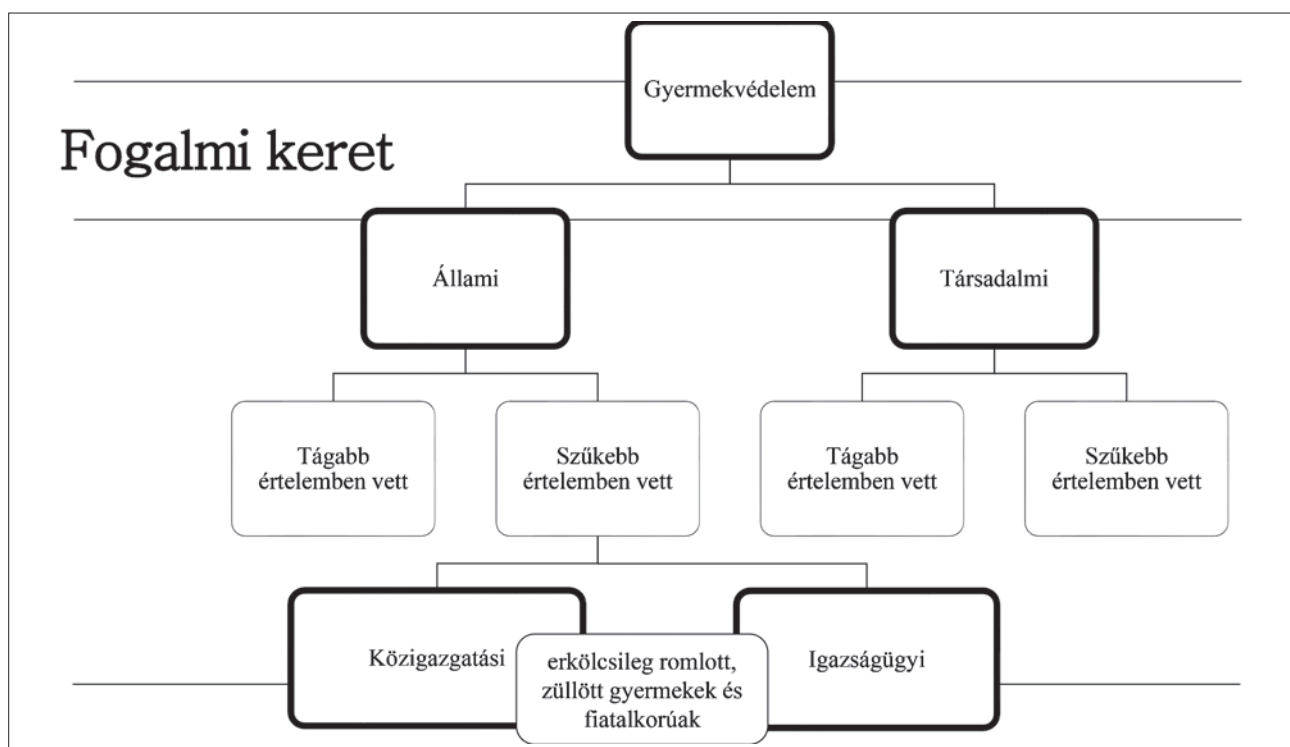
Fogalmi keret

Gyermekvédelem

Állami

Társadalmi

Tágabb értelemben vett

Szűkebb értelemben vett

Tágabb értelemben vett

Szűkebb értelemben vett

Közigazgatási

erkölcsileg romlott, züllött gyermekek és fiatalkorúak

Igazságügyi